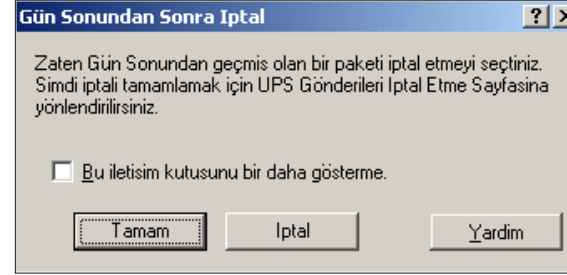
Gün Sonundan Sonra Iptal

Zaten Gün Sonundan geçmis olan bir paketi iptal etmeyi seçtiniz. Simdi iptali tamamlamak için UPS Gönderileri Iptal Etme Sayfasina yönlendirilirsiniz.

Bu iletisim kutusunu bir daha gösterme.

Tamam

Iptal

Yardim